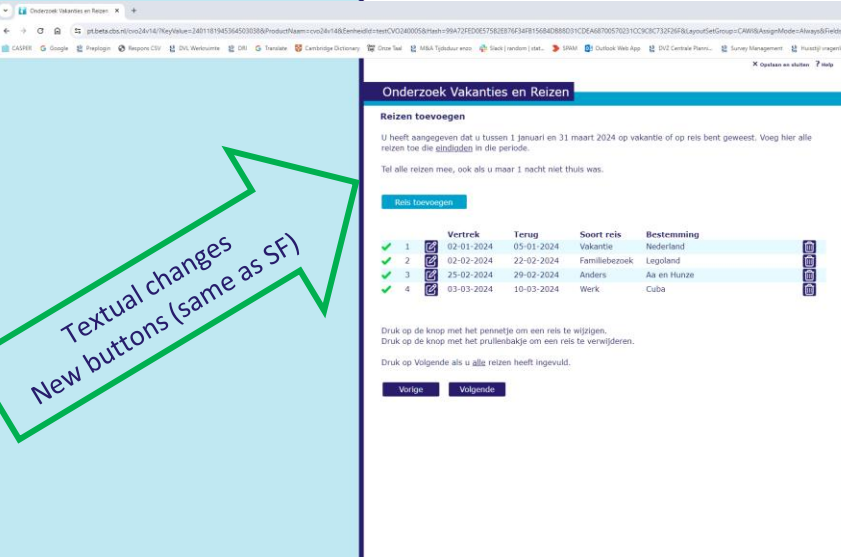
Onderzoek Vakanties en Reizen ×   +

pt.beta.cbs.nl/cvo24v14/?KeyValue=240118194536450303&ProductNaam=cvo24v14&Eenheidid=testCVO240005&Hash=99A72FED0E5758E876F34FB156B4DB88D31CDEA68700570231CC9CBC732F26F&LayoutSetGroup=CAWI&AssignMode=Always&Fields

CASPER   Google   Preplogin   Respons CSV   DVL Werkruimte   DRI   Translate   Cambridge Dictionary   Onze Taal   M&A Tijdsduur enzo   Slack | random | stat...   SPAM   Outlook Web App   DVZ Centrale Planni...   Survey Management   Huisstijl vragenl

Textual changes
New buttons (same as SF)

Opslaan en sluiten   Help

Onderzoek Vakanties en Reizen

Reizen toevoegen

U heeft aangegeven dat u tussen 1 januari en 31 maart 2024 op vakantie of op reis bent geweest. Voeg hier alle reizen toe die eindigden in die periode.

Tel alle reizen mee, ook als u maar 1 nacht niet thuis was.

Reis toevoegen

| | | | Vertrek | Terug | Soort reis | Bestemming | |
|---|---|---|---|---|---|---|---|
| ✔ | 1 | | 02-01-2024 | 05-01-2024 | Vakantie | Nederland | |
| ✔ | 2 | | 02-02-2024 | 22-02-2024 | Familiebezoek | Legoland | |
| ✔ | 3 | | 25-02-2024 | 29-02-2024 | Anders | Aa en Hunze | |
| ✔ | 4 | | 03-03-2024 | 10-03-2024 | Werk | Cuba | |

Druk op de knop met het pennetje om een reis te wijzigen.
Druk op de knop met het prullenbakje om een reis te verwijderen.

Druk op Volgende als u alle reizen heeft ingevuld.

Vorige   Volgende